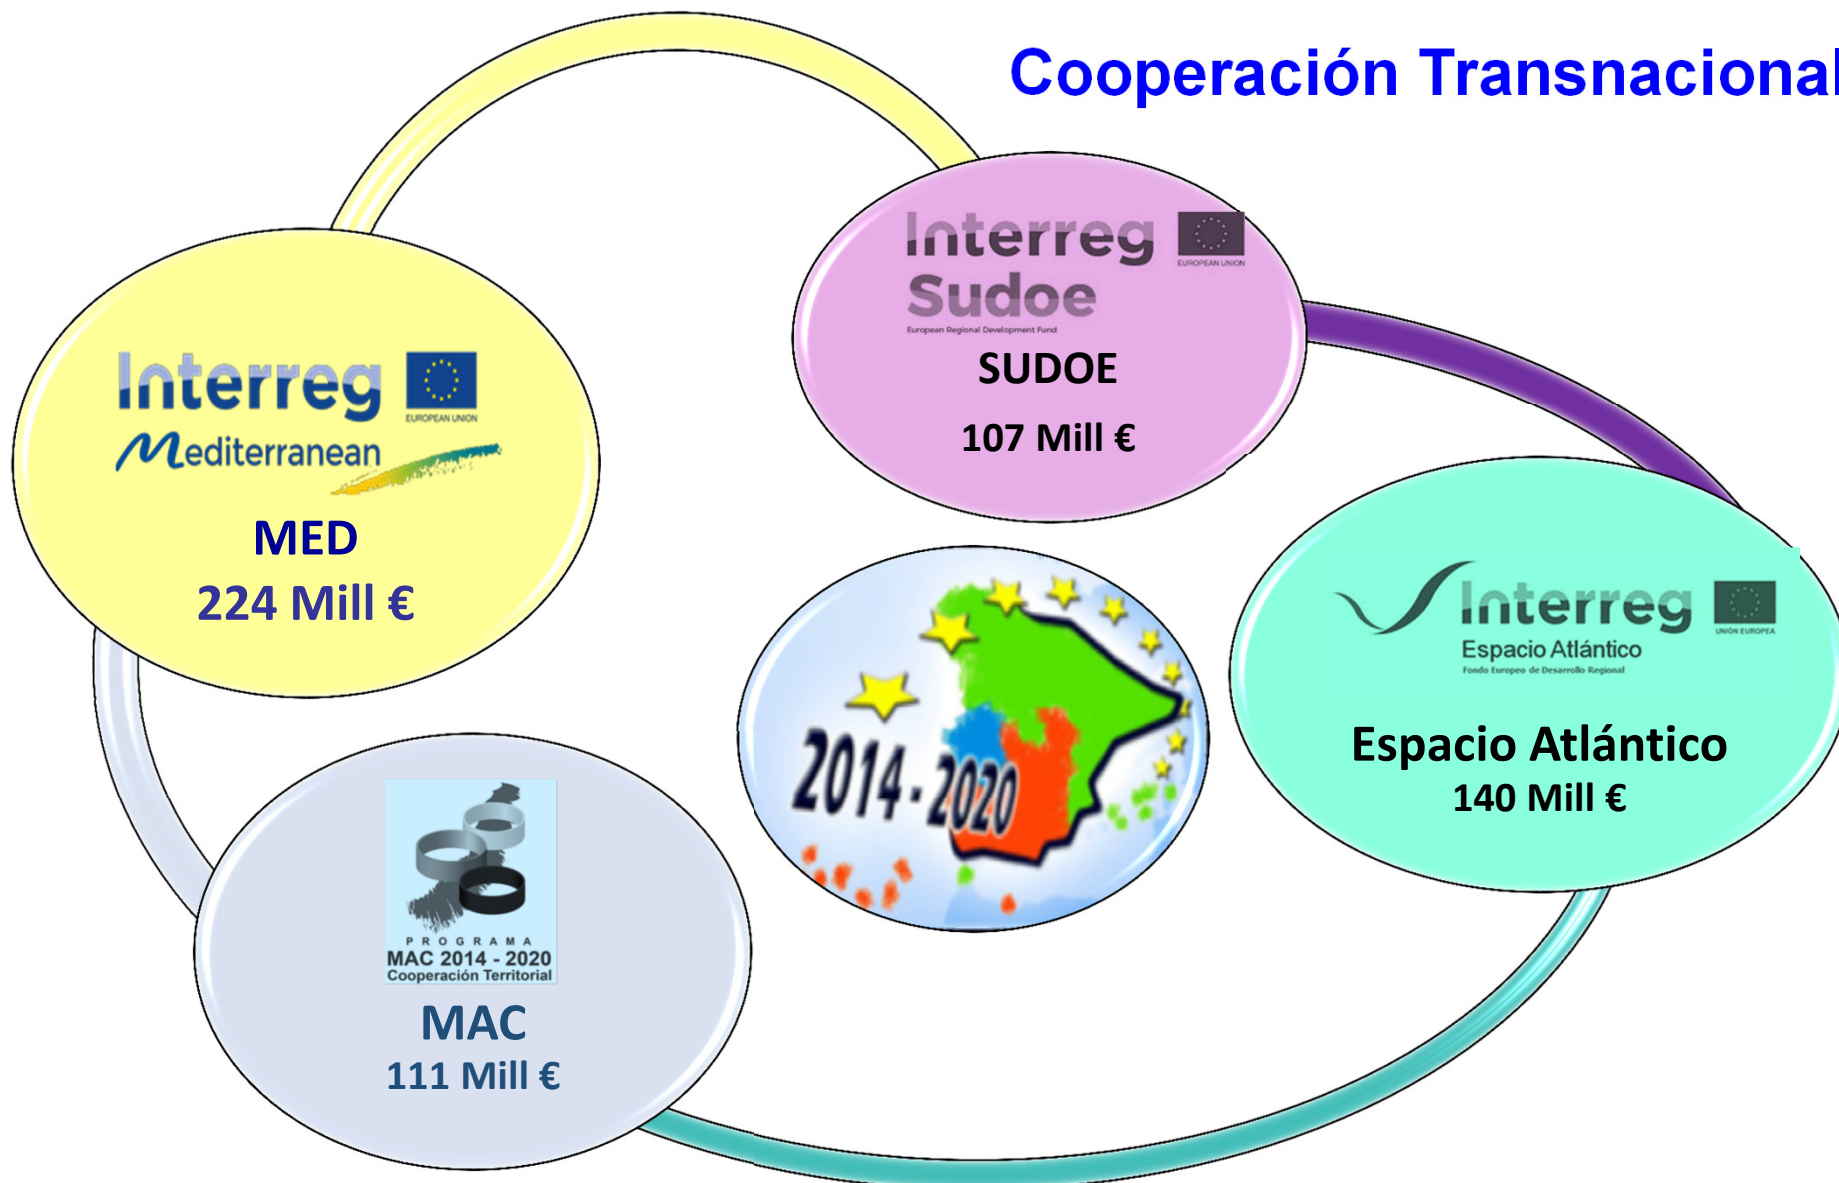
Cooperación Transnacional

Interreg
EUROPEAN UNION
Mediterranean

MED
224 Mill €

Interreg
EUROPEAN UNION
Sudoe
European Regional Development Fund

SUDOE
107 Mill €

2014-2020

Interreg
UNIÓN EUROPEA
Espacio Atlántico
Fondo Europeo de Desarrollo Regional

Espacio Atlántico
140 Mill €

PROGRAMA
MAC 2014 - 2020
Cooperación Territorial

MAC
111 Mill €